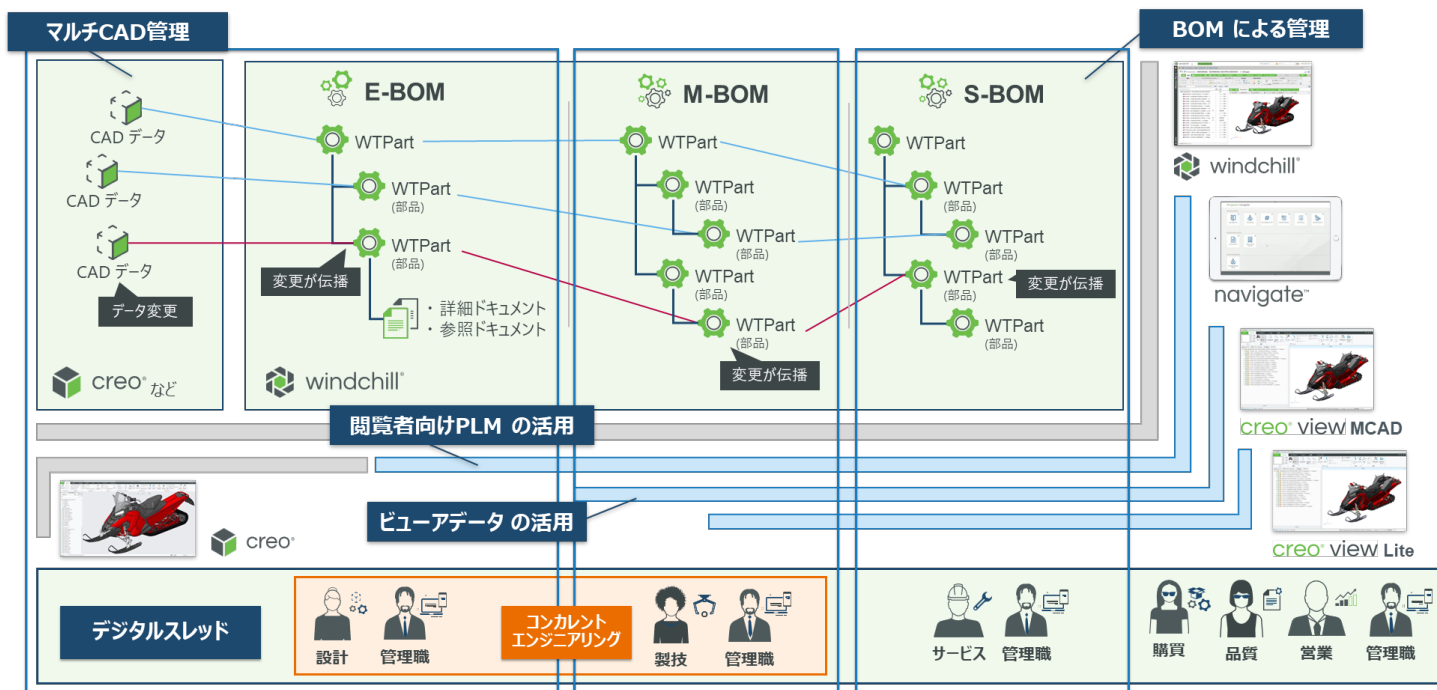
マルチCAD管理

BOM による管理

CAD データ
CAD データ
CAD データ
データ変更
creo® など

E-BOM
WTPart
WTPart
(部品)
WTPart
(部品)
変更が伝播
・詳細ドキュメント
・参照ドキュメント
windchill®

M-BOM
WTPart
WTPart
(部品)
WTPart
(部品)
WTPart
(部品)
WTPart
(部品)
変更が伝播

S-BOM
WTPart
WTPart
(部品)
WTPart
(部品)
WTPart
(部品)
変更が伝播
WTPart
(部品)

windchill®
navigate™
creo® view MCAD
creo® view Lite

閲覧者向けPLM の活用
ビューアデータ の活用
creo®

デジタルスレッド
設計
管理職
コンカレント エンジニアリング
製技
管理職
サービス
管理職
購買
品質
営業
管理職